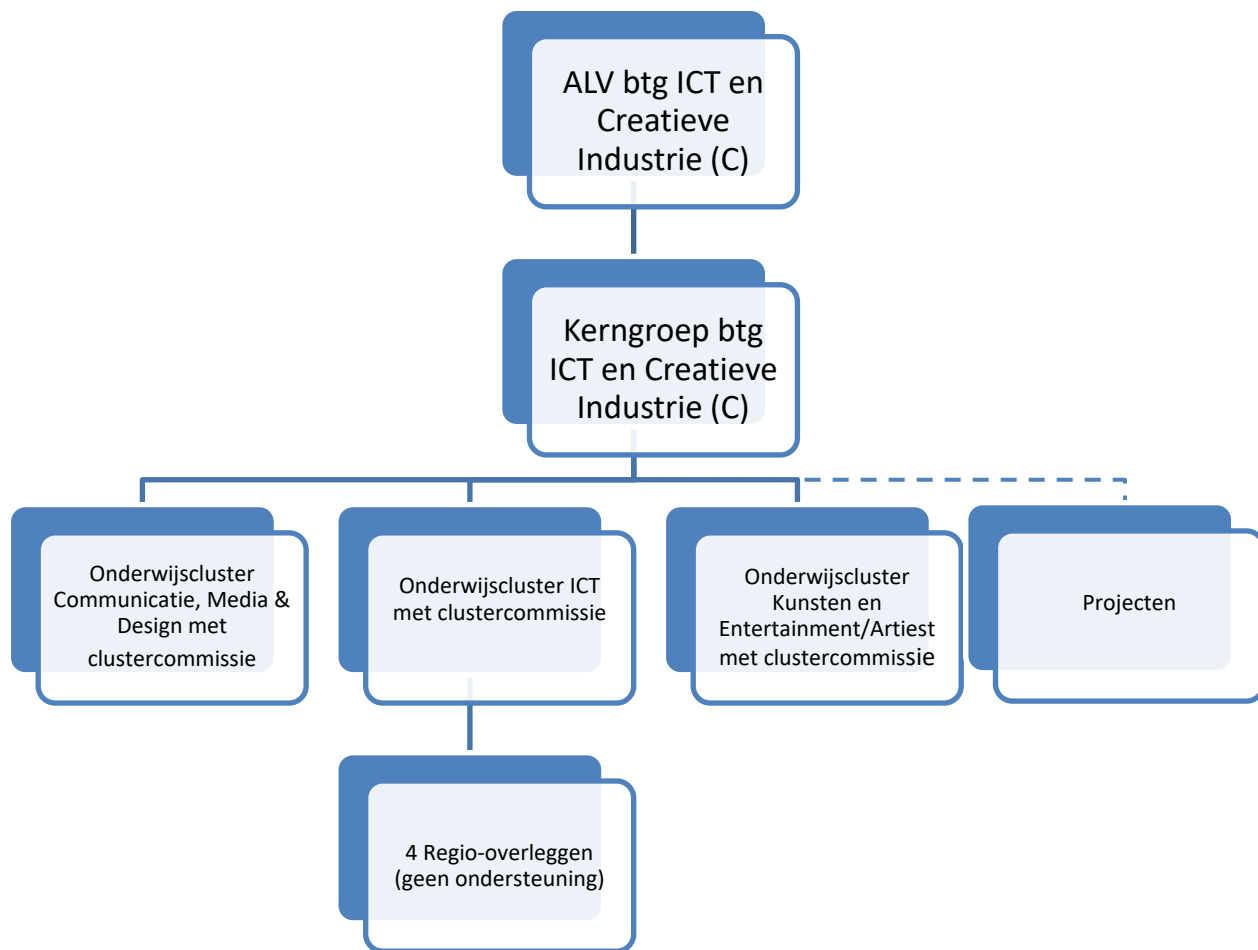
ALV btg ICT en Creatieve Industrie (C)

Kerngroep btg ICT en Creatieve Industrie (C)

Onderwijscluster Communicatie, Media & Design met clustercommissie

Onderwijscluster ICT met clustercommissie

Onderwijscluster Kunsten en Entertainment/Artiest met clustercommissie

Projecten

4 Regio-overleggen (geen ondersteuning)